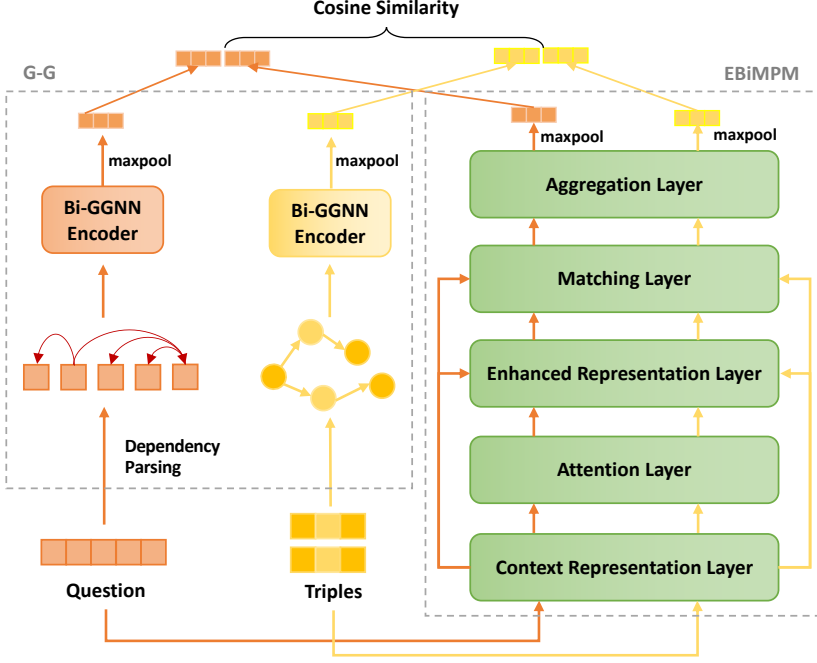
Cosine Similarity

G-G

EBiMPM

maxpool

maxpool

maxpool

maxpool

Bi-GGNN Encoder

Bi-GGNN Encoder

Aggregation Layer

Matching Layer

Enhanced Representation Layer

Attention Layer

Context Representation Layer

Dependency Parsing

Question

Triples